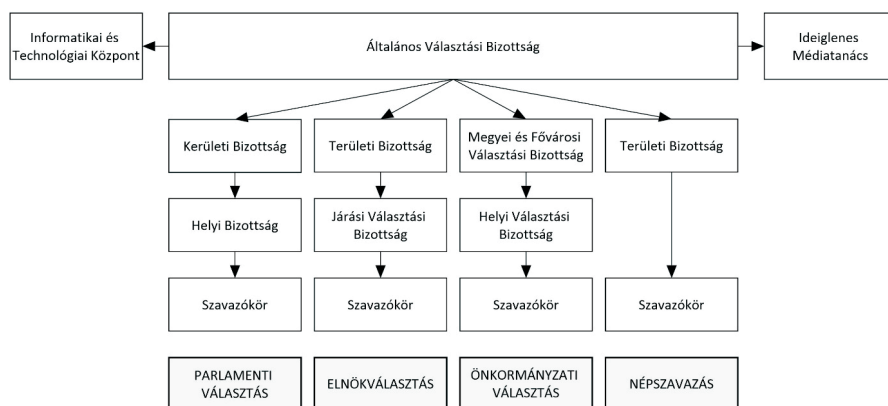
Informatikai és Technológiai Központ

Általános Választási Bizottság

Ideiglenes Médiatanács

Kerületi Bizottság

Területi Bizottság

Megyei és Fővárosi Választási Bizottság

Területi Bizottság

Helyi Bizottság

Járási Választási Bizottság

Helyi Választási Bizottság

Szavazókör

Szavazókör

Szavazókör

Szavazókör

PARLAMENTI VÁLASZTÁS

ELNÖKVÁLASZTÁS

ÖNKORMÁNYZATI VÁLASZTÁS

NÉPSZAVAZÁS